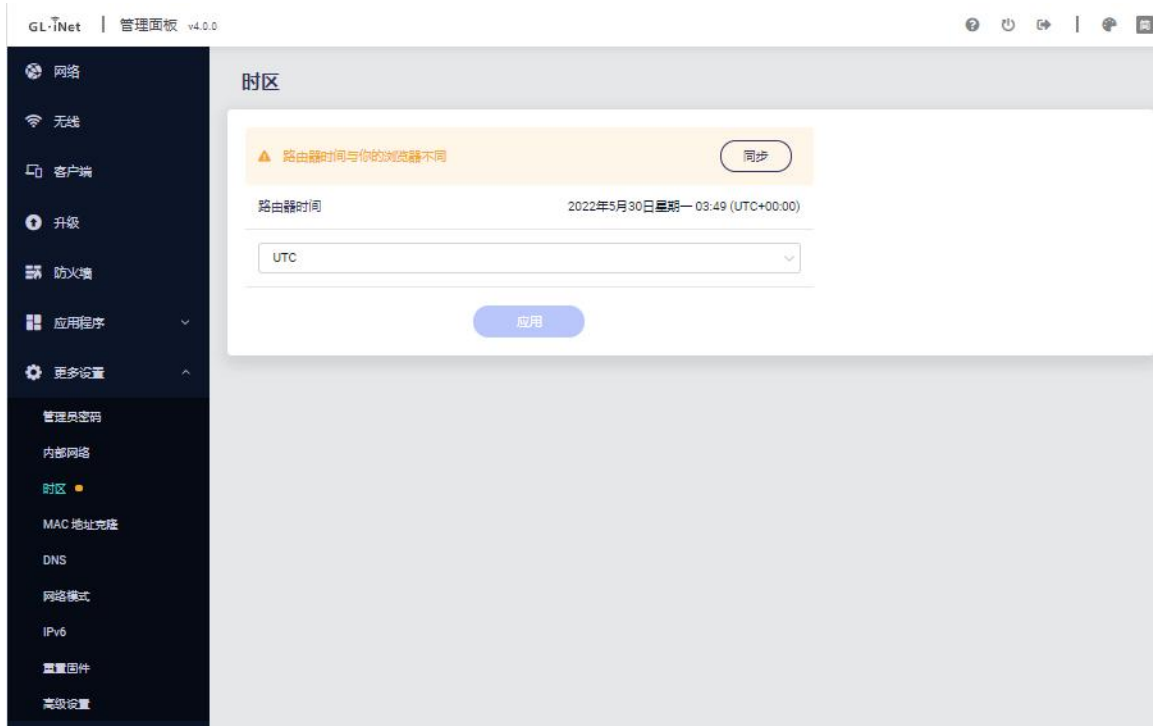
GL·iNet | 管理面板 v4.0.0

网络

无线

客户端

升级

防火墙

应用程序

更多设置

管理员密码

内部网络

时区

MAC 地址克隆

DNS

网络模式

IPv6

重置固件

高级设置

时区

路由器时间与你的浏览器不同

同步

路由器时间

2022年5月30日星期一 03:49 (UTC+00:00)

UTC

应用